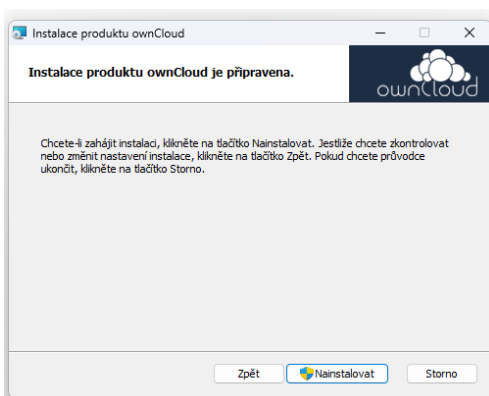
Instalace produktu ownCloud

Instalace produktu ownCloud je připravena.

ownCloud

Chcete-li zahájit instalaci, klikněte na tlačítko Nainstalovat. Jestliže chcete zkontrolovat nebo změnit nastavení instalace, klikněte na tlačítko Zpět. Pokud chcete průvodce ukončit, klikněte na tlačítko Storno.

Zpět | Nainstalovat | Storno